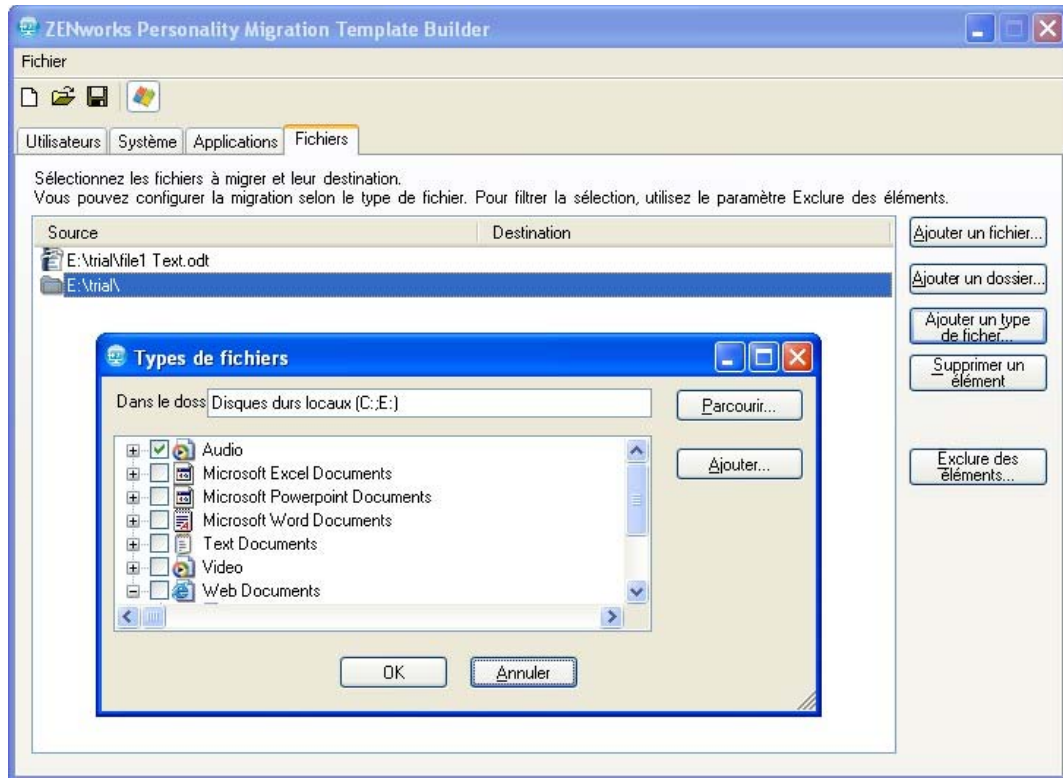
ZENworks Personality Migration Template Builder

Fichier

Utilisateurs | Système | Applications | Fichiers

Sélectionnez les fichiers à migrer et leur destination.
Vous pouvez configurer la migration selon le type de fichier. Pour filtrer la sélection, utilisez le paramètre Exclure des éléments.

| Source | Destination |
|---|---|
| E:\trial\file1 Text.odt | |
| E:\trial\ | |

Ajouter un fichier...

Ajouter un dossier...

Ajouter un type de ficher...

Supprimer un élément

Exclure des éléments...

Types de fichiers

Dans le doss Disques durs locaux (C:;E:)

Parcourir...

Audio
Microsoft Excel Documents
Microsoft Powerpoint Documents
Microsoft Word Documents
Text Documents
Video
Web Documents

Ajouter...

OK

Annuler